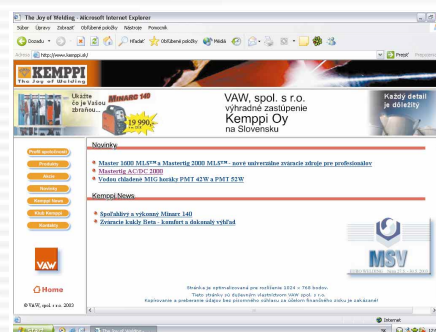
The Joy of Welding - Microsoft Internet Explorer

Súbor Úpravy Zobraziť Obľúbené položky Nástroje Pomocník

Dozadu Hľadať Obľúbené položky Médiá

Adresa http://www.kemppi.sk/

Prejsť Prepojenia

KEMPPI
The Joy of Welding

Ukážte že je Vašou zbraňou...

MINARC 140

19 990,-

VAW, spol. s r.o.
výhradné zastúpenie
Kemppi Oy
na Slovensku

Každý detail je dôležitý

Profil spoločnosti
Produkty
Akcie
Novinky
Kemppi News
Kluby Kemppi
Kontakty

Novinky

Master 1600 MLS™ a Mastertig 2000 MLS™ - nové univerzálne zváracie zdroje pre profesionálov
Mastertig AC/DC 2000
Vodou chladené MIG horáky PMT 42W a PMT 52W

Kemppi News

Spoľahlivý a výkonný Minarc 140
Zváracie kukly Beta - komfort a dokonalý výhľad

Home

VAW

©VAW, spol. s r.o. 2003

MSV

Stránka je optimalizovaná pre rozlíšenie 1024 × 768 bodov.
Tieto stránky sú duševným vlastníctvom VAW spol. s r.o.
Kopírovanie a preberanie údajov bez písomného súhlasu je účelom finančného zisku je zakázané!

Internet

The Joy of Weldin...